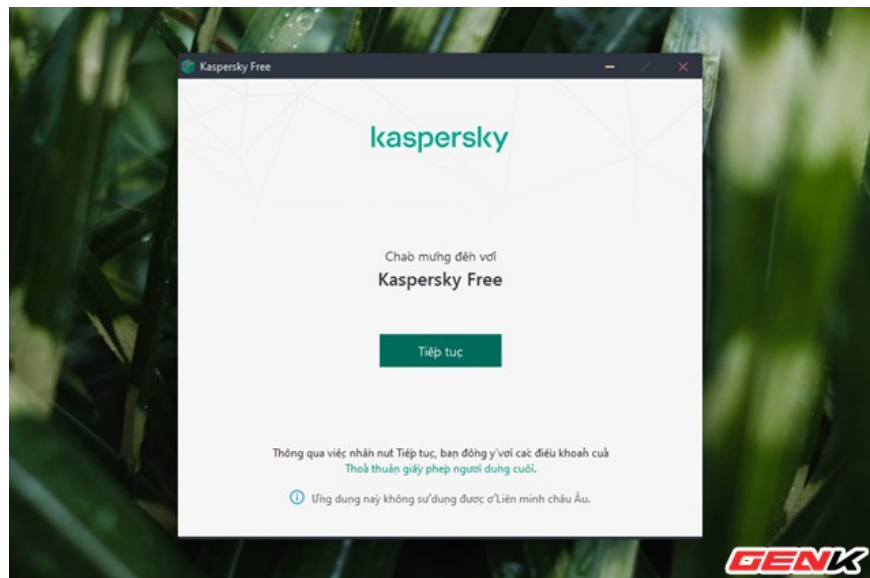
Kaspersky Free

kaspersky

Chào mừng đến với
Kaspersky Free

Tiếp tục

Thông qua việc nhấn nút Tiếp tục, bạn đồng ý với các điều khoản của Thoả thuận giấy phép người dùng cuối.

Ứng dụng này không sử dụng được ở Liên minh châu Âu.

GENK